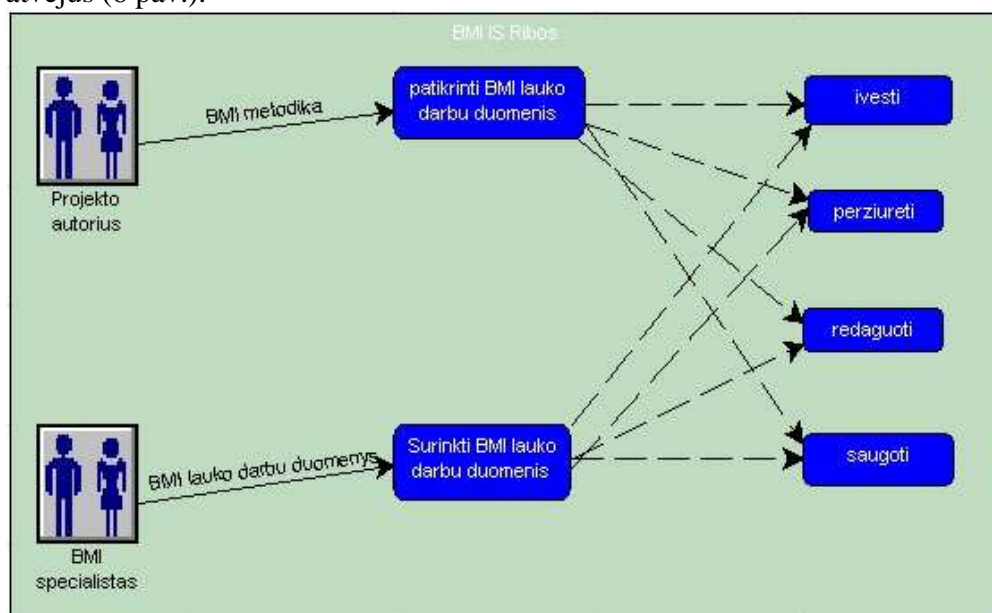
atvejus (8 pav.).

BMI IS Ribos

Projekto autorius

BMI metodika

patikrinti BMI lauko darbu duomenis

ivesti

perziureti

redaguoti

saugoti

BMI specialistas

BMI lauko darbu duomenys

Surinkti BMI lauko darbu duomenis